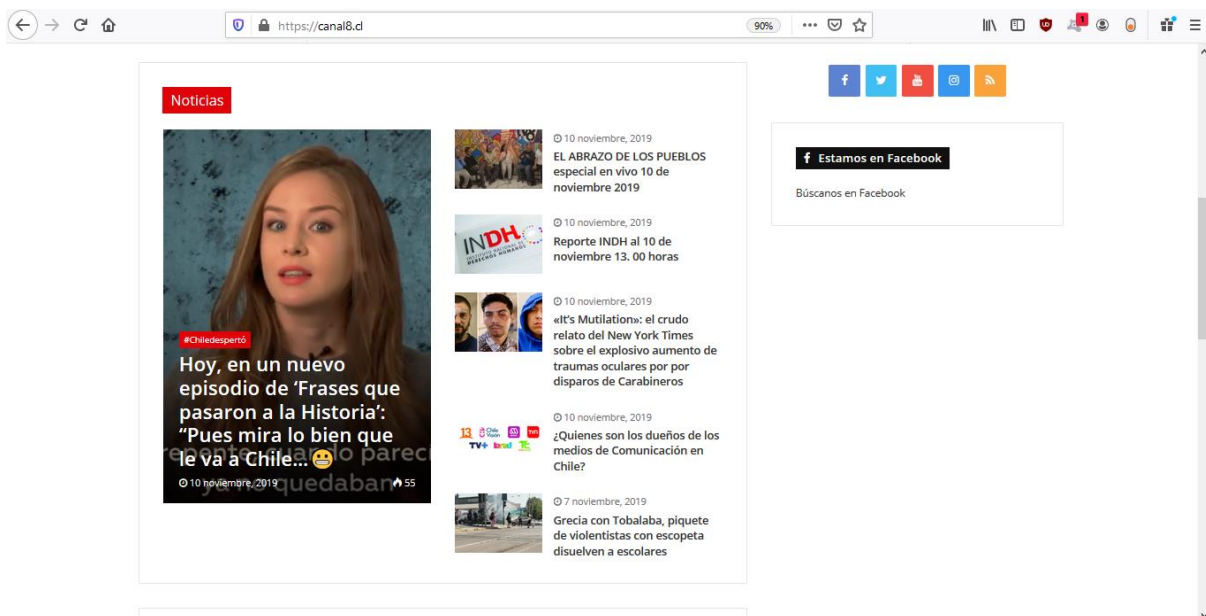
https://canal8.cl

90%

Noticias

#Chiledespertó

Hoy, en un nuevo episodio de 'Frases que pasaron a la Historia': "Pues mira lo bien que le va a Chile... 😬

repente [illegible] parec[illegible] ya no quedaban

10 noviembre, 2019

55

10 noviembre, 2019

EL ABRAZO DE LOS PUEBLOS especial en vivo 10 de noviembre 2019

INDH

10 noviembre, 2019

Reporte INDH al 10 de noviembre 13. 00 horas

10 noviembre, 2019

«It's Mutilation»: el crudo relato del New York Times sobre el explosivo aumento de traumas oculares por por disparos de Carabineros

13 Chilevisión TV+

10 noviembre, 2019

¿Quienes son los dueños de los medios de Comunicación en Chile?

7 noviembre, 2019

Grecia con Tobalaba, piquete de violentistas con escopeta disuelven a escolares

Estamos en Facebook

Búscanos en Facebook